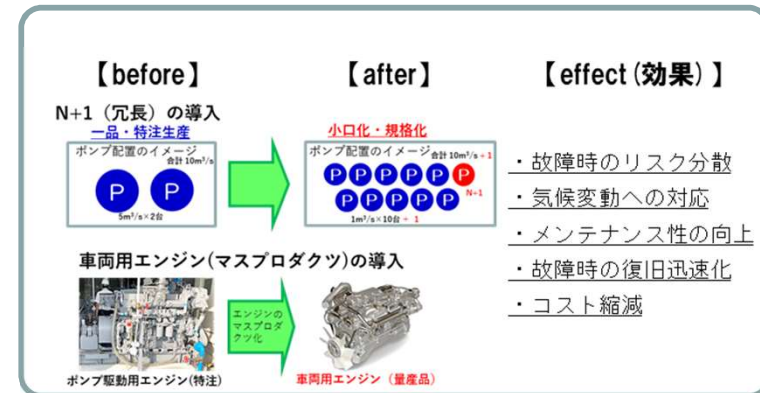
【before】

N+1（冗長）の導入

一品・特注生産

ポンプ配置のイメージ 合計 $10m^3/s$

P P

$5m^3/s\times2$台

【after】

小口化・規格化

ポンプ配置のイメージ 合計 $10m^3/s$ + 1

P P P P P P

P P P P P

N=1

$1m^3/s\times10$台 + 1

【effect（効果）】

・故障時のリスク分散

・気候変動への対応

・メンテナンス性の向上

・故障時の復旧迅速化

・コスト縮減

車両用エンジン(マスプロダクツ)の導入

エンジンのマスプロダクツ化

ポンプ駆動用エンジン(特注)

車両用エンジン（量産品）